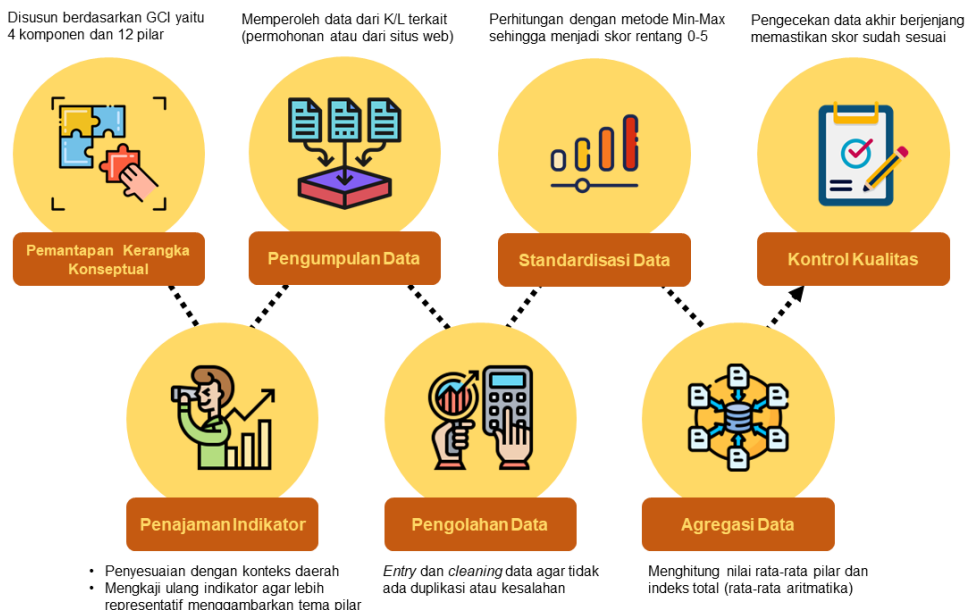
Disusun berdasarkan GCI yaitu 4 komponen dan 12 pilar

Memperoleh data dari K/L terkait (permohonan atau dari situs web)

Perhitungan dengan metode Min-Max sehingga menjadi skor rentang 0-5

Pengecekan data akhir berjenjang memastikan skor sudah sesuai

Pemantapan Kerangka Konseptual

Pengumpulan Data

Standardisasi Data

Kontrol Kualitas

Penajaman Indikator

Pengolahan Data

Agregasi Data

• Penyesuaian dengan konteks daerah
• Mengkaji ulang indikator agar lebih representatif menggambarkan tema pilar

*Entry* dan *cleaning* data agar tidak ada duplikasi atau kesalahan

Menghitung nilai rata-rata pilar dan indeks total (rata-rata aritmatika)